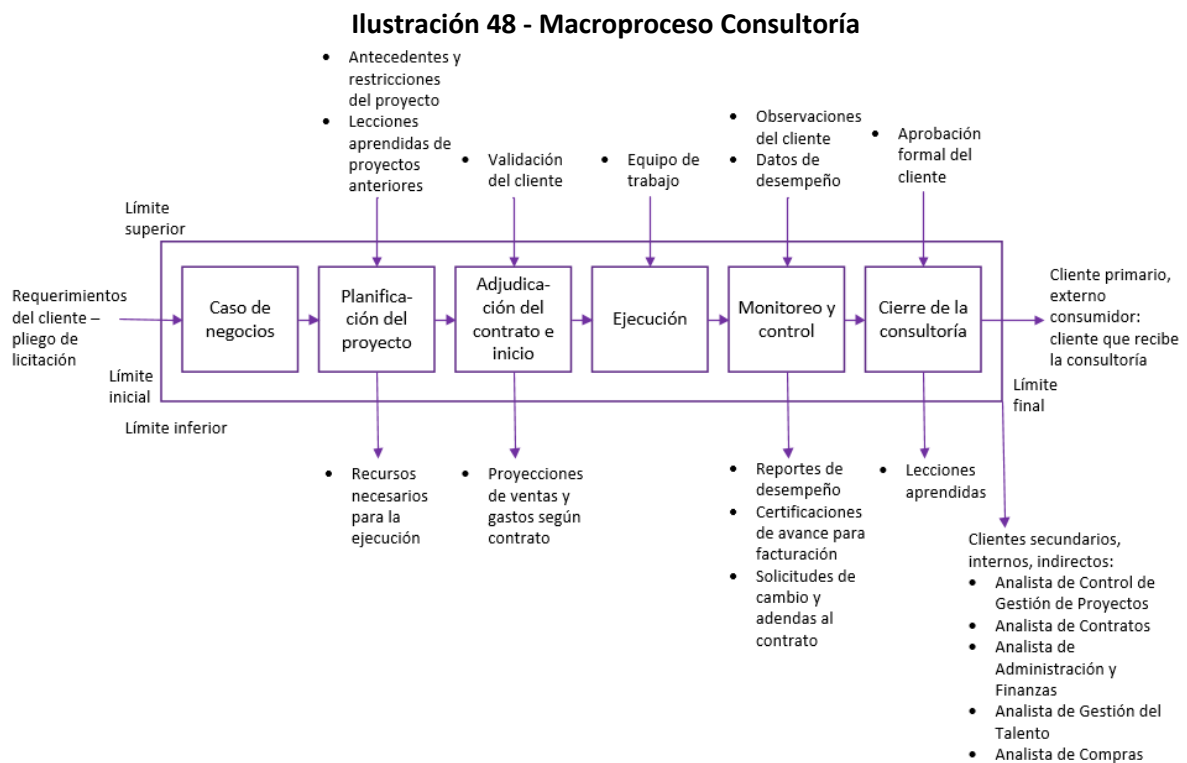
Ilustración 48 - Macroproceso Consultoría

- Antecedentes y restricciones del proyecto
- Lecciones aprendidas de proyectos anteriores

- Validación del cliente

- Equipo de trabajo

- Observaciones del cliente
- Datos de desempeño

- Aprobación formal del cliente

Límite superior

Requerimientos del cliente – pliego de licitación

Límite inicial

Límite inferior

Caso de negocios

Planificación del proyecto

Adjudicación del contrato e inicio

Ejecución

Monitoreo y control

Cierre de la consultoría

Cliente primario, externo consumidor: cliente que recibe la consultoría

Límite final

- Recursos necesarios para la ejecución

- Proyecciones de ventas y gastos según contrato

- Reportes de desempeño
- Certificaciones de avance para facturación
- Solicitudes de cambio y adendas al contrato

- Lecciones aprendidas

Clientes secundarios, internos, indirectos:
- Analista de Control de Gestión de Proyectos
- Analista de Contratos
- Analista de Administración y Finanzas
- Analista de Gestión del Talento
- Analista de Compras